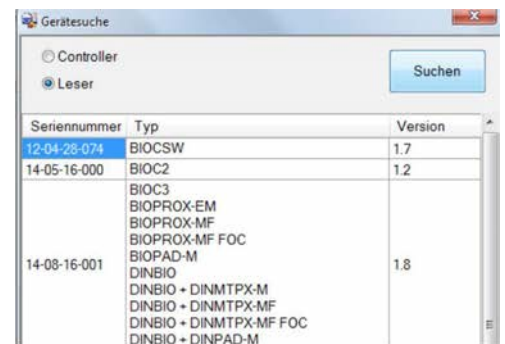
Gerätesuche

Controller
Leser

Suchen

| Seriennummer | Typ | Version |
|---|---|---|
| 12-04-28-074 | BIOCSW | 1.7 |
| 14-05-16-000 | BIOC2 | 1.2 |
| 14-08-16-001 | BIOC3 BIOPROX-EM BIOPROX-MF BIOPROX-MF FOC BIOPAD-M DINBIO DINBIO + DINMTPX-M DINBIO + DINMTPX-MF DINBIO + DINMTPX-MF FOC DINBIO + DINPAD-M | 1.8 |